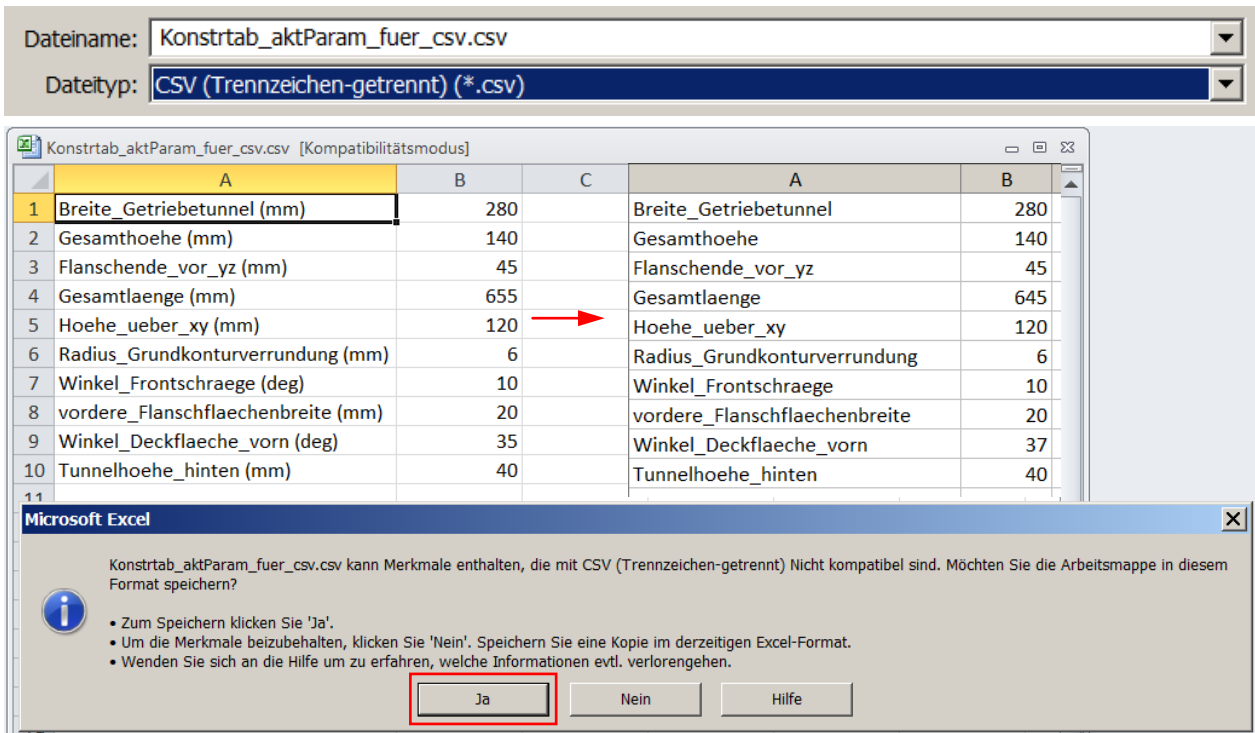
Dateiname: Konstrtab_aktParam_fuer_csv.csv
Dateityp: CSV (Trennzeichen-getrennt) (*.csv)

Konstrtab_aktParam_fuer_csv.csv [Kompatibilitätsmodus]

| | A | B | C |
|---|---|---|---|
| 1 | Breite_Getriebetunnel (mm) | 280 | |
| 2 | Gesamthoehe (mm) | 140 | |
| 3 | Flanschende_vor_yz (mm) | 45 | |
| 4 | Gesamtlaenge (mm) | 655 | |
| 5 | Hoehe_ueber_xy (mm) | 120 | |
| 6 | Radius_Grundkonturverrundung (mm) | 6 | |
| 7 | Winkel_Frontschraege (deg) | 10 | |
| 8 | vordere_Flanschflaechenbreite (mm) | 20 | |
| 9 | Winkel_Deckflaeche_vorn (deg) | 35 | |
| 10 | Tunnelhoehe_hinten (mm) | 40 | |
| 11 | | | |

| A | B |
|---|---|
| Breite_Getriebetunnel | 280 |
| Gesamthoehe | 140 |
| Flanschende_vor_yz | 45 |
| Gesamtlaenge | 645 |
| Hoehe_ueber_xy | 120 |
| Radius_Grundkonturverrundung | 6 |
| Winkel_Frontschraege | 10 |
| vordere_Flanschflaechenbreite | 20 |
| Winkel_Deckflaeche_vorn | 37 |
| Tunnelhoehe_hinten | 40 |

Microsoft Excel

Konstrtab_aktParam_fuer_csv.csv kann Merkmale enthalten, die mit CSV (Trennzeichen-getrennt) Nicht kompatibel sind. Möchten Sie die Arbeitsmappe in diesem Format speichern?

• Zum Speichern klicken Sie 'Ja'.
• Um die Merkmale beizubehalten, klicken Sie 'Nein'. Speichern Sie eine Kopie im derzeitigen Excel-Format.
• Wenden Sie sich an die Hilfe um zu erfahren, welche Informationen evtl. verlorengehen.

Ja Nein Hilfe